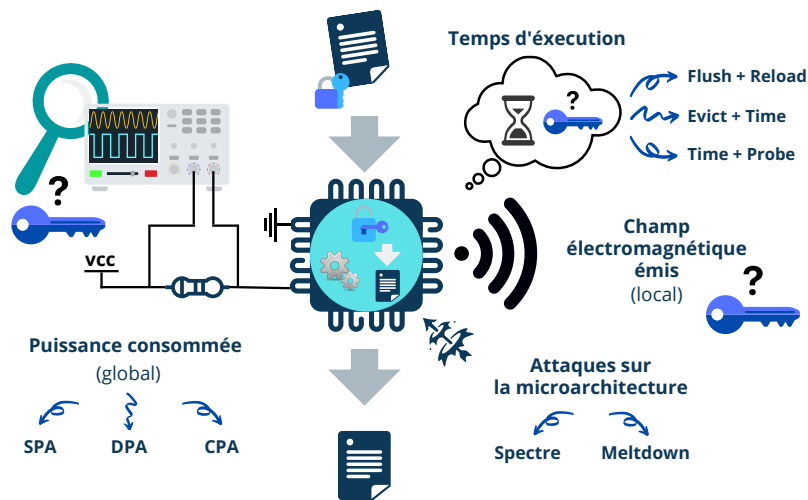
Temps d'éxecution

?

Flush + Reload

Evict + Time

Time + Probe

?

VCC

Champ électromagnétique émis
(local)

?

Puissance consommée
(global)

SPA

DPA

CPA

Attaques sur la microarchitecture

Spectre

Meltdown